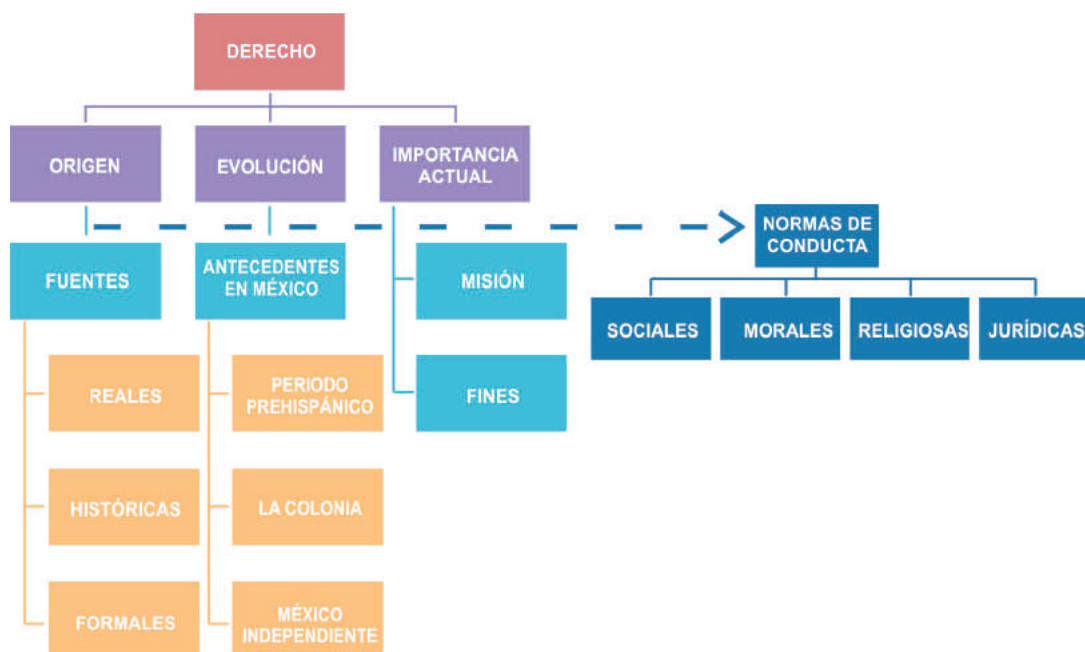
DERECHO

ORIGEN

EVOLUCIÓN

IMPORTANCIA ACTUAL

NORMAS DE CONDUCTA

FUENTES

ANTECEDENTES EN MÉXICO

MISIÓN

SOCIALES

MORALES

RELIGIOSAS

JURÍDICAS

REALES

PERIODO PREHISPÁNICO

FINES

HISTÓRICAS

LA COLONIA

FORMALES

MÉXICO INDEPENDIENTE